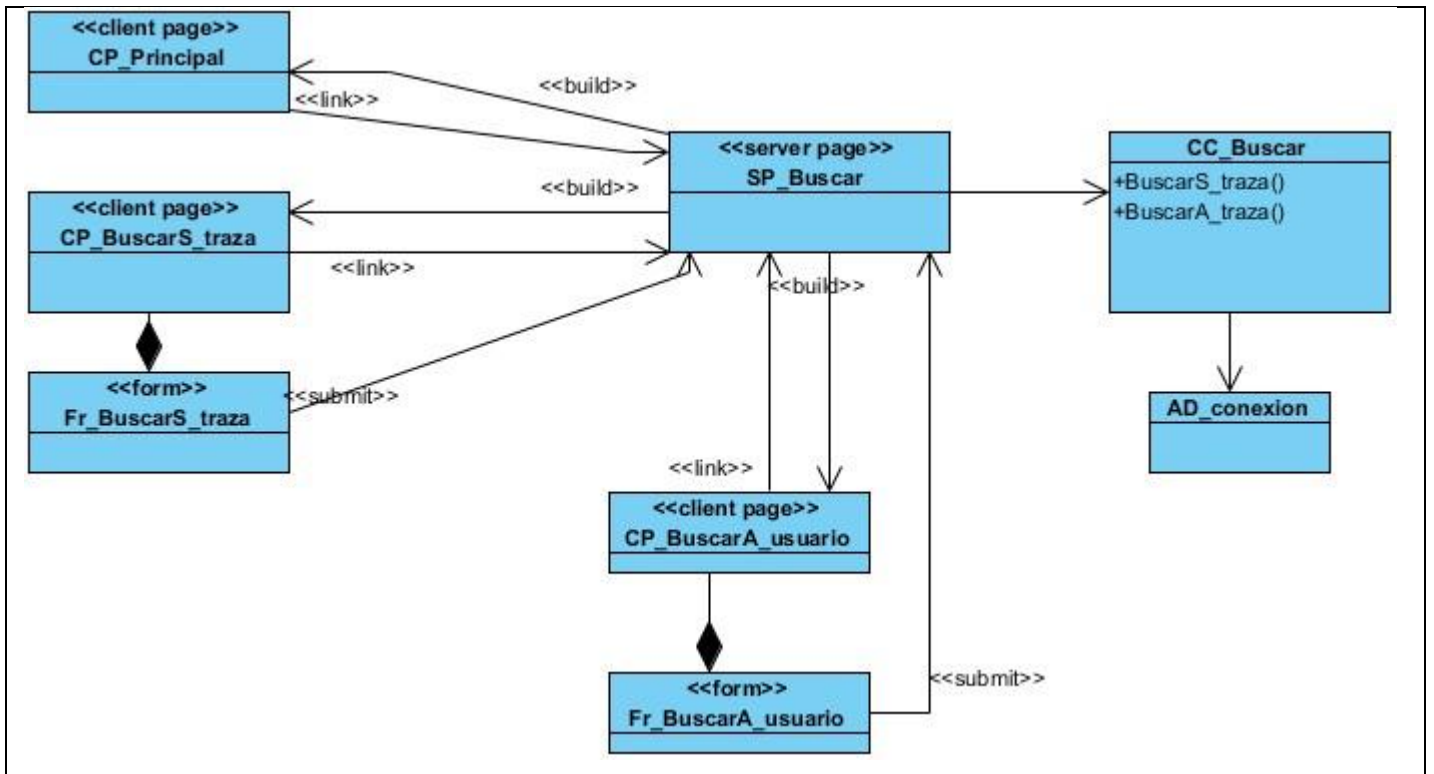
<<client page>>
CP_Principal

<<link>>

<<build>>

<<server page>>
SP_Buscar

CC_Buscar
+BuscarS_traza()
+BuscarA_traza()

<<build>>

<<client page>>
CP_BuscarS_traza

<<link>>

<<build>>

<<form>>
Fr_BuscarS_traza

<<submit>>

AD_conexion

<<link>>

<<client page>>
CP_BuscarA_usuario

<<form>>
Fr_BuscarA_usuario

<<submit>>